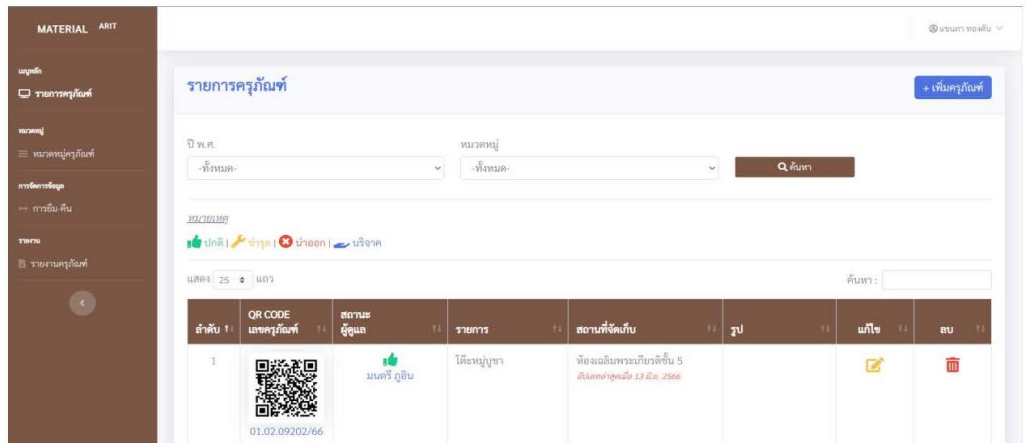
MATERIAL ARIT

เมนูหลัก
รายการครุภัณฑ์

หมวดหมู่
หมวดหมู่ครุภัณฑ์

การจัดการข้อมูล
การยืม-คืน

รายงาน
รายงานครุภัณฑ์

แขนภา ทองคับ

รายการครุภัณฑ์

+ เพิ่มครุภัณฑ์

ปี พ.ศ.
-ทั้งหมด-

หมวดหมู่
-ทั้งหมด-

ค้นหา

หมายเหตุ
ปกติ | ชำรุด | นำออก | บริจาค

แสดง 25 แถว

ค้นหา :

| ลำดับ | QR CODE เลขครุภัณฑ์ | สถานะ ผู้ดูแล | รายการ | สถานที่จัดเก็บ | รูป | แก้ไข | ลบ |
|---|---|---|---|---|---|---|---|
| 1 | 01.02.09202/66 | มนตรี ภูยิน | โต๊ะหมู่บูชา | ห้องเฉลิมพระเกียรติชั้น 5 อัปเดตล่าสุดเมื่อ 13 มิ.ย. 2566 | | | |